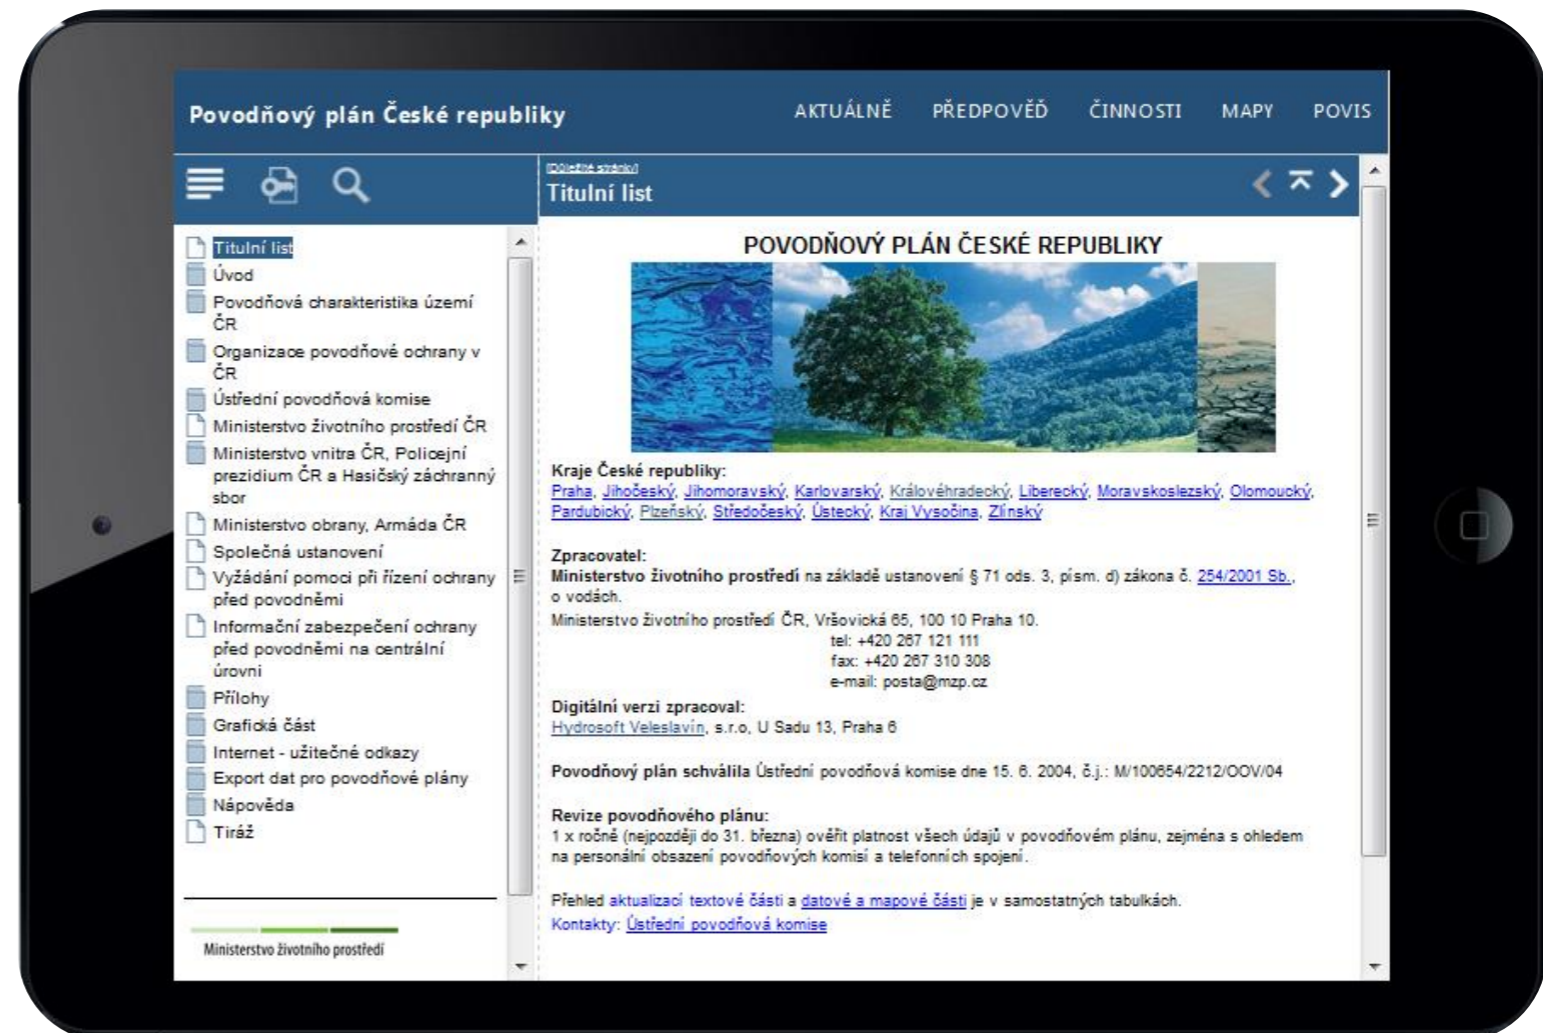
Povodňový plán České republiky

AKTUÁLNĚ PŘEDPOVĚĎ ČINNOSTI MAPY POVIS

[Důležité stránky]
Titulní list

Titulní list
Úvod
Povodňová charakteristika území ČR
Organizace povodňové ochrany v ČR
Ústřední povodňová komise
Ministerstvo životního prostředí ČR
Ministerstvo vnitra ČR, Policejní prezidium ČR a Hasičský záchranný sbor
Ministerstvo obrany, Armáda ČR
Společná ustanovení
Vyžádání pomoci při řízení ochrany před povodněmi
Informační zabezpečení ochrany před povodněmi na centrální úrovni
Přílohy
Grafická část
Internet - užitečné odkazy
Export dat pro povodňové plány
Nápověda
Tiráž

Ministerstvo životního prostředí

POVODŇOVÝ PLÁN ČESKÉ REPUBLIKY

Kraje České republiky:
Praha, Jihočeský, Jihomoravský, Karlovarský, Královéhradecký, Liberecký, Moravskoslezský, Olomoucký, Pardubický, Plzeňský, Středočeský, Ústecký, Kraj Vysočina, Zlínský

Zpracovatel:
Ministerstvo životního prostředí na základě ustanovení § 71 ods. 3, písm. d) zákona č. 254/2001 Sb., o vodách.
Ministerstvo životního prostředí ČR, Vršovická 65, 100 10 Praha 10.
tel: +420 267 121 111
fax: +420 267 310 308
e-mail: posta@mzp.cz

Digitální verzi zpracoval:
Hydrosoft Veleslavín, s.r.o, U Sadu 13, Praha 6

Povodňový plán schválila Ústřední povodňová komise dne 15. 6. 2004, č.j.: M/100654/2212/OOV/04

Revize povodňového plánu:
1 x ročně (nejpozději do 31. března) ověřit platnost všech údajů v povodňovém plánu, zejména s ohledem na personální obsazení povodňových komisí a telefonních spojení.

Přehled aktualizací textové části a datové a mapové části je v samostatných tabulkách.
Kontakty: Ústřední povodňová komise